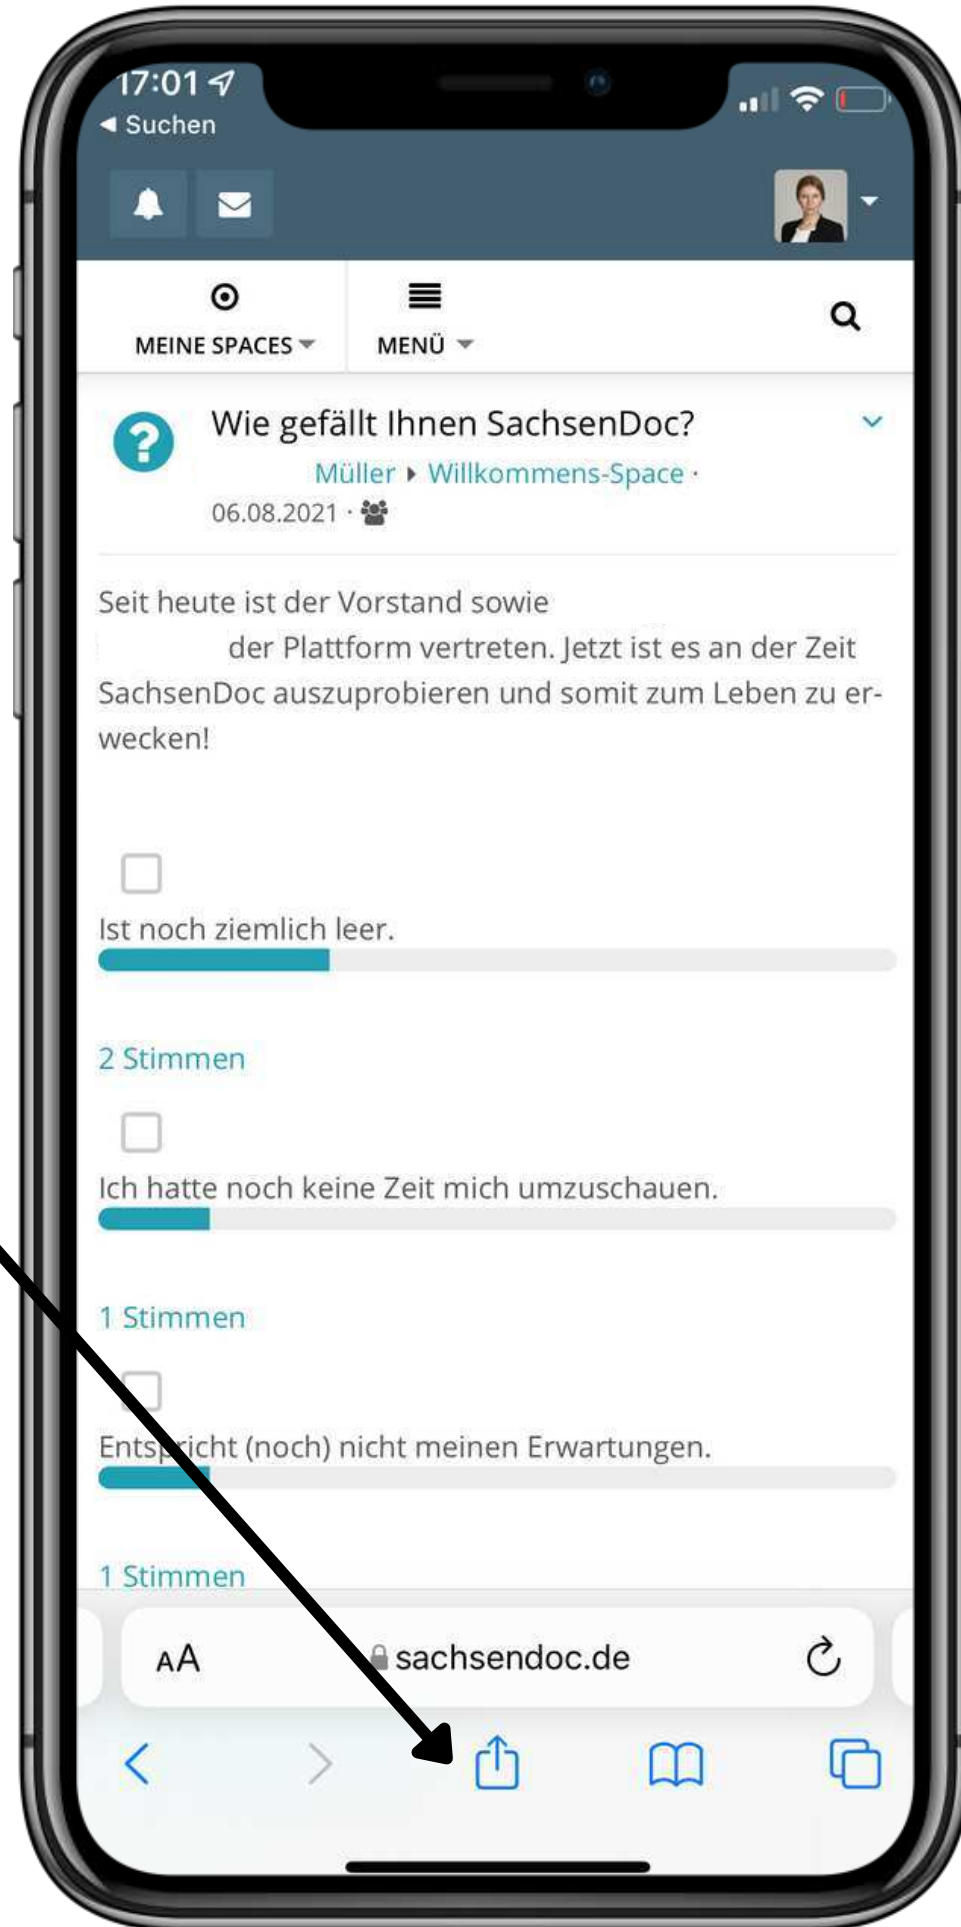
17:01
◀ Suchen

MEINE SPACES
MENÜ

Wie gefällt Ihnen SachsenDoc?
Müller ▸ Willkommens-Space ·
06.08.2021 ·

Seit heute ist der Vorstand sowie der Plattform vertreten. Jetzt ist es an der Zeit SachsenDoc auszuprobieren und somit zum Leben zu erwecken!

Ist noch ziemlich leer.

2 Stimmen

Ich hatte noch keine Zeit mich umzuschauen.

1 Stimmen

Ents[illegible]icht (noch) nicht meinen Erwartungen.

1 Stimmen

AA sachsendoc.de